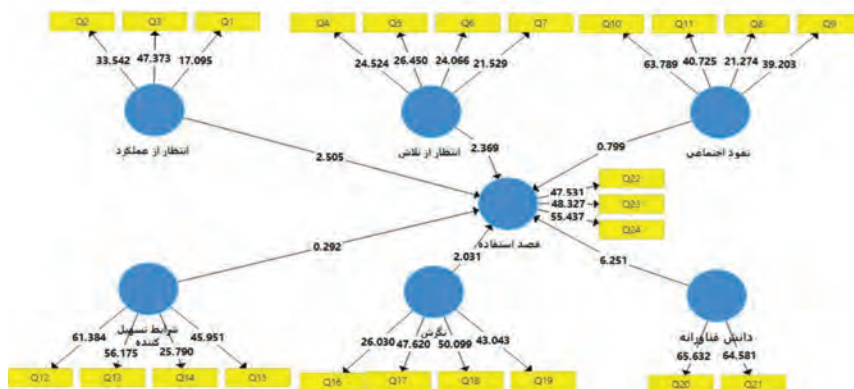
Q2
Q3
Q1
33.542
47.373
17.095
انتظار از عملکرد

Q4
Q5
Q6
Q7
24.524
26.450
24.066
21.529
انتظار از تلاش

Q10
Q11
Q8
Q9
63.789
40.725
21.274
39.203
نفوذ اجتماعی

2.505
2.369
0.799

47.531
48.327
55.437
Q22
Q23
Q24
قصد استفاده

0.292
2.031
6.251

شرایط تسهیل کننده
61.384
56.175
25.790
45.951
Q12
Q13
Q14
Q15

نگرش
26.030
47.620
50.099
43.043
Q16
Q17
Q18
Q19

دانش فناورانه
65.632
64.581
Q20
Q21